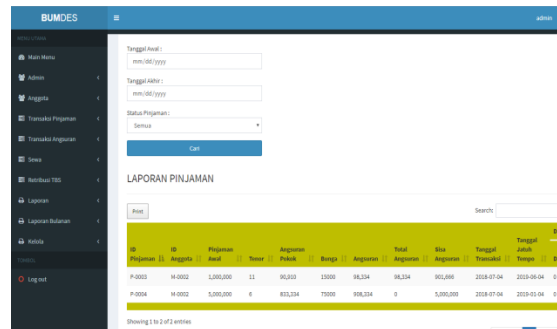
BUMDES
admin
MENU UTAMA
Main Menu
Admin
Anggota
Transaksi Pinjaman
Transaksi Angsuran
Sewa
Retribusi TBS
Laporan
Laporan Bulanan
Kelola
TOMBOL
Log out

Tanggal Awal :
mm/dd/yyyy
Tanggal Akhir :
mm/dd/yyyy
Status Pinjaman :
Semua
Cari

LAPORAN PINJAMAN

Print
Search:

| ID Pinjaman | ID Anggota | Pinjaman Awal | Tenor | Angsuran Pokok | Bunga | Angsuran | Total Angsuran | Sisa Angsuran | Tanggal Transaksi | Tanggal Jatuh Tempo | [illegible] |
|---|---|---|---|---|---|---|---|---|---|---|---|
| P-0003 | M-0002 | 1,000,000 | 11 | 90,910 | 15000 | 98,334 | 98,334 | 901,666 | 2018-07-04 | 2019-06-04 | 0 |
| P-0004 | M-0002 | 5,000,000 | 6 | 833,334 | 75000 | 908,334 | 0 | 5,000,000 | 2018-07-04 | 2019-01-04 | 0 |

Showing 1 to 2 of 2 entries